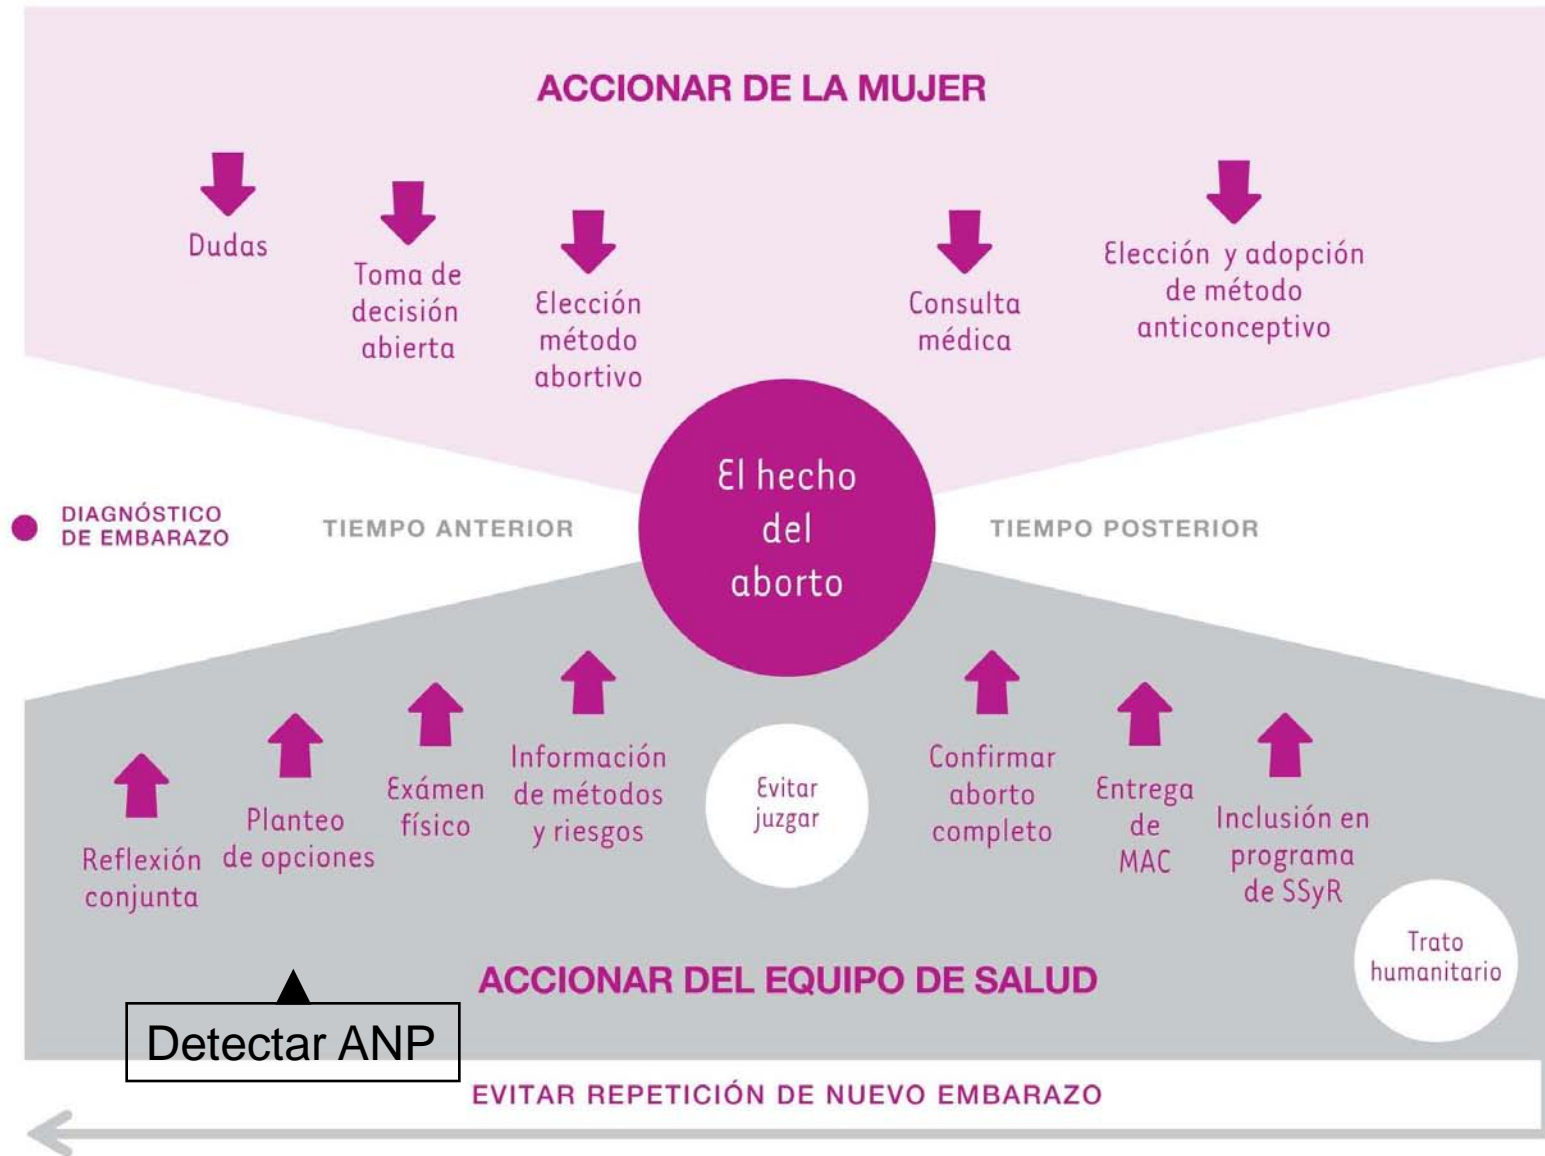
ACCIONAR DE LA MUJER

Dudas

Toma de decisión abierta

Elección método abortivo

Consulta médica

Elección y adopción de método anticonceptivo

DIAGNÓSTICO DE EMBARAZO

TIEMPO ANTERIOR

El hecho del aborto

TIEMPO POSTERIOR

Reflexión conjunta

Planteo de opciones

Exámen físico

Información de métodos y riesgos

Evitar juzgar

Confirmar aborto completo

Entrega de MAC

Inclusión en programa de SSyR

Trato humanitario

ACCIONAR DEL EQUIPO DE SALUD

Detectar ANP

EVITAR REPETICIÓN DE NUEVO EMBARAZO